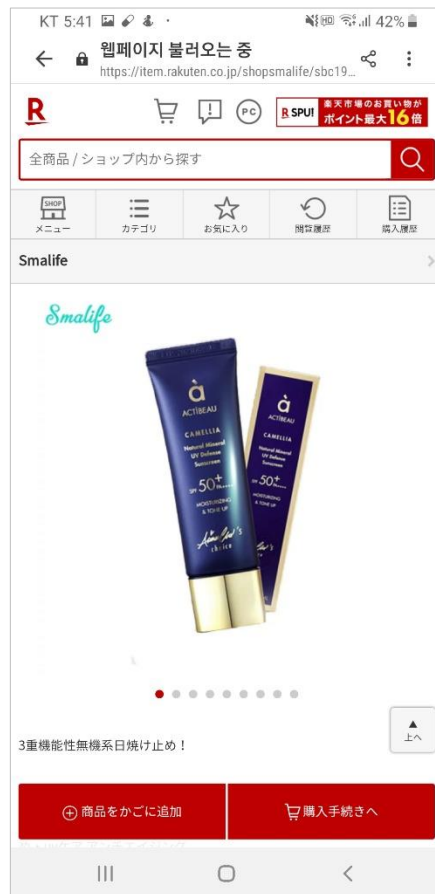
KT 5:41 42%

웹페이지 불러오는 중
https://item.rakuten.co.jp/shopsmalife/sbc19...

R

PC

R SPU! 楽天市場のお買い物が ポイント最大16倍

全商品 / ショップ内から探す

SHOP メニュー

カテゴリ

お気に入り

閲覧履歴

購入履歴

Smalife

Smalife

à ACTIBEAU CAMELLIA Natural Mineral UV Defense Sunscreen SPF 50+ PA++++ MOISTURIZING & TONE UP

à ACTIBEAU CAMELLIA Natural Mineral UV Defense Sunscreen SPF 50+ MOISTURIZING & TONE UP

上へ

3重機能性無機系日焼け止め！

商品をかごに追加

購入手続きへ